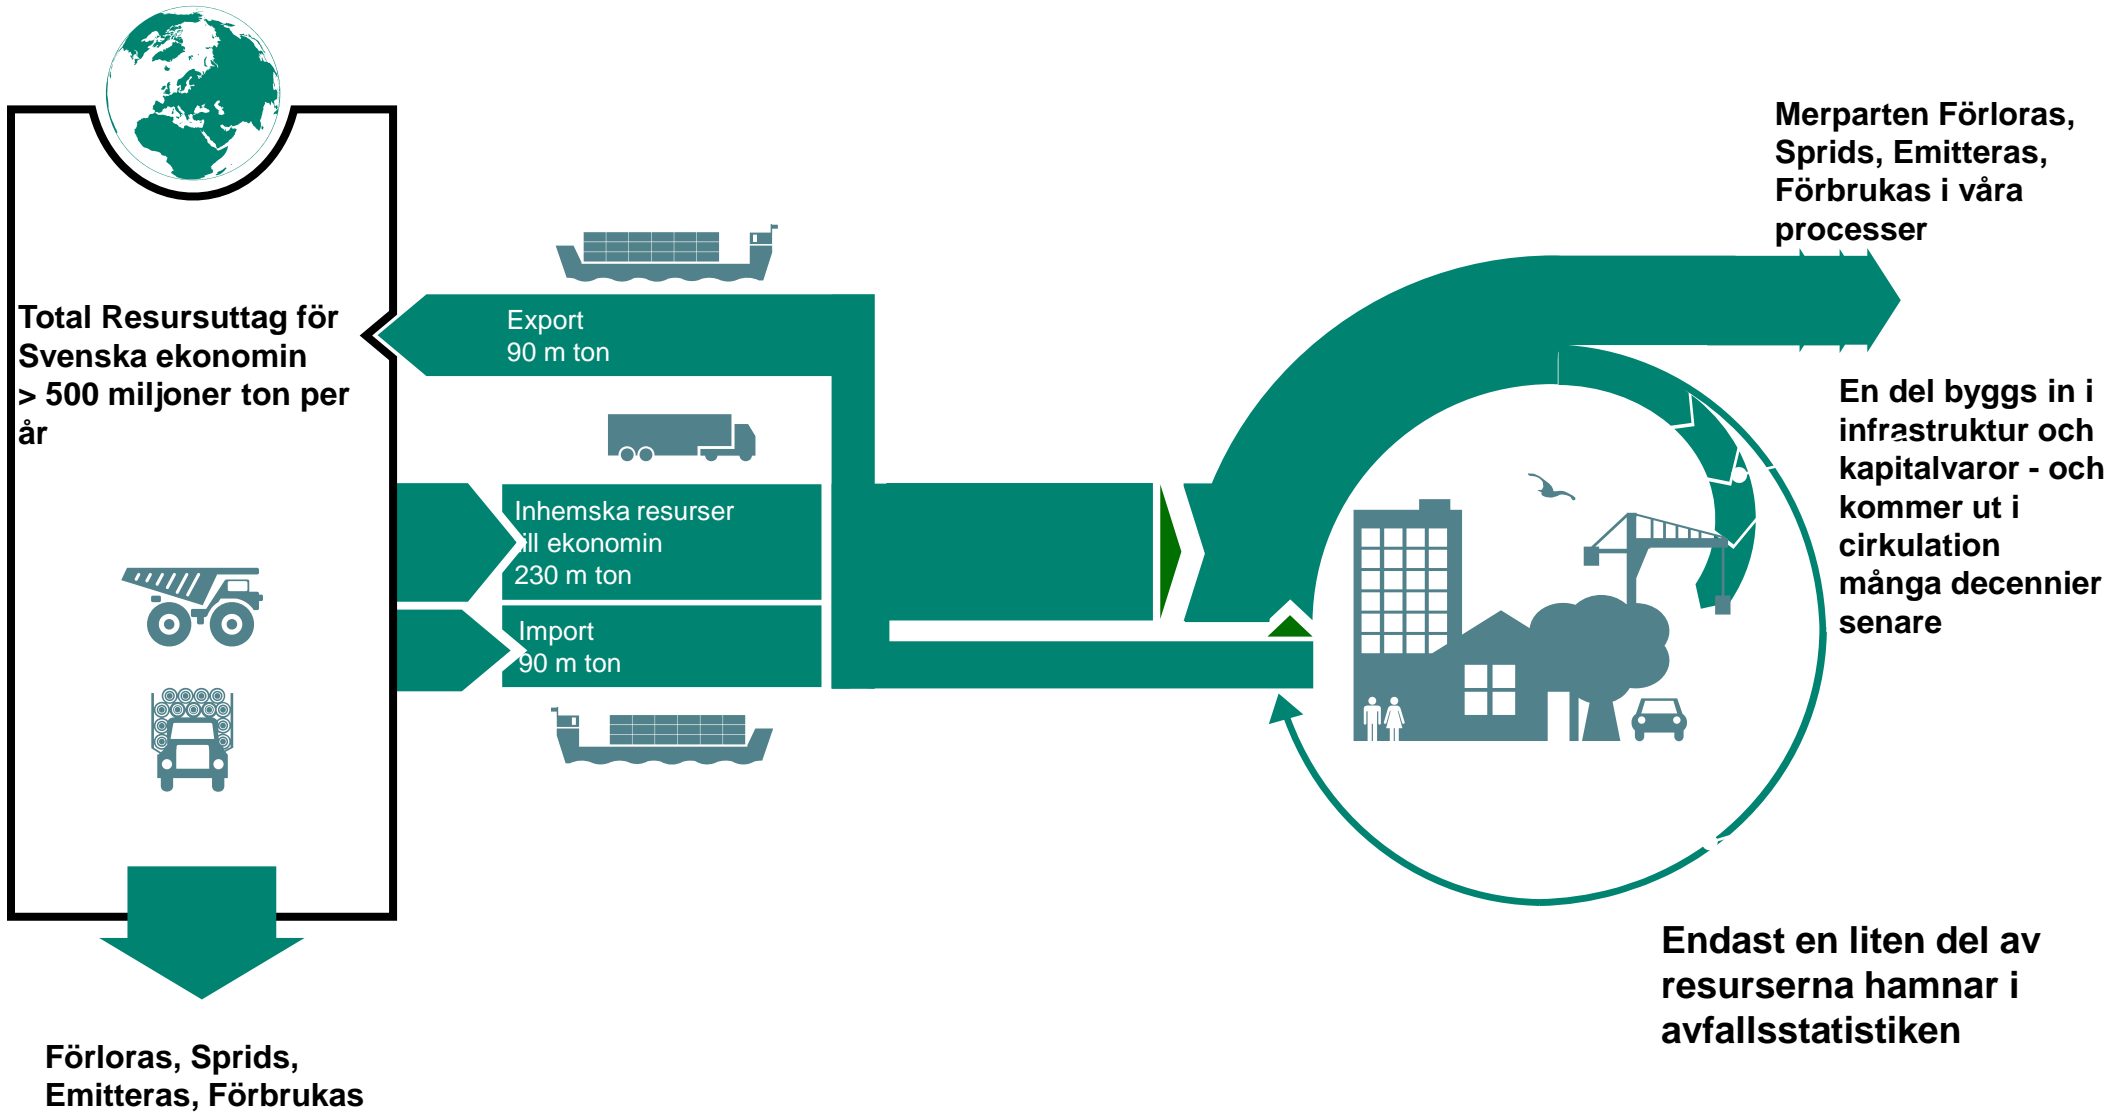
Merparten Förloras, Sprids, Emitteras, Förbrukas i våra processer

Total Resursuttag för Svenska ekonomin > 500 miljoner ton per år

Export
90 m ton

Inhemska resurser till ekonomin
230 m ton

Import
90 m ton

En del byggs in i infrastruktur och kapitalvaror - och kommer ut i cirkulation många decennier senare

Endast en liten del av resurserna hamnar i avfallsstatistiken

Förloras, Sprids, Emitteras, Förbrukas